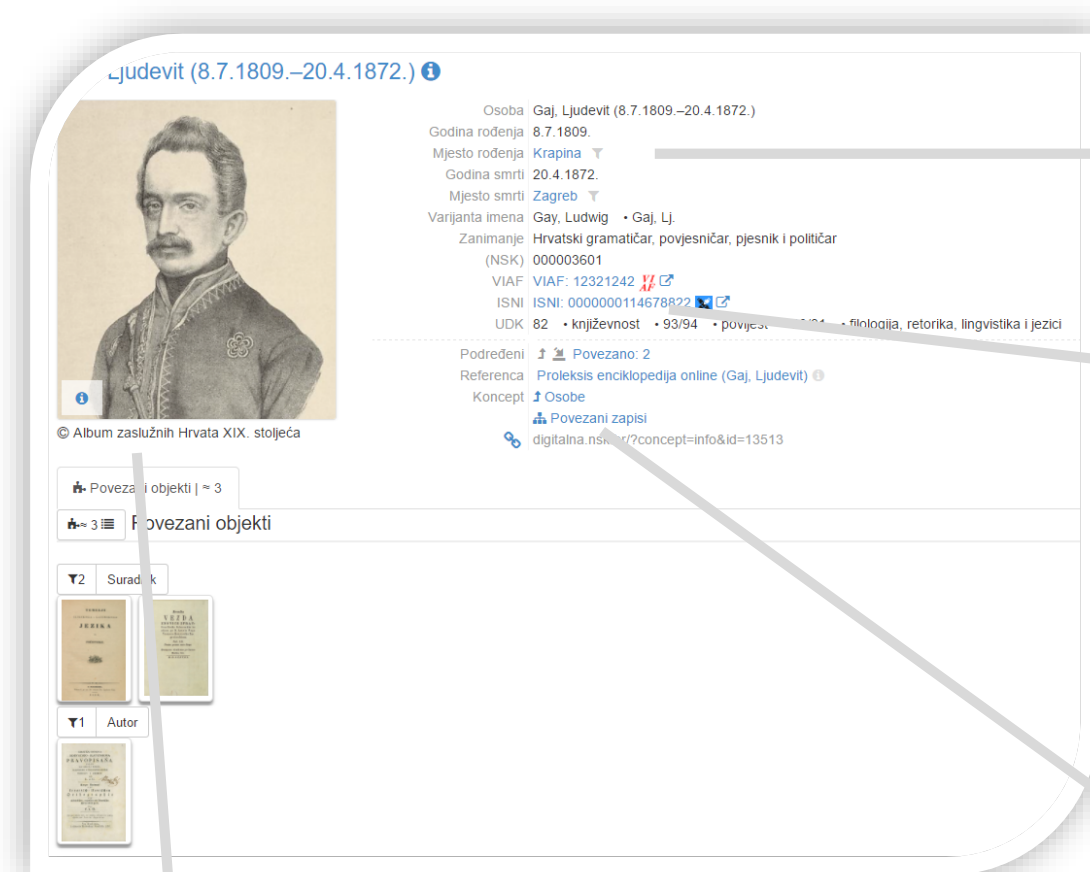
Ljudevit (8.7.1809.–20.4.1872.)

Osoba Gaj, Ljudevit (8.7.1809.–20.4.1872.)
Godina rođenja 8.7.1809.
Mjesto rođenja Krapina
Godina smrti 20.4.1872.
Mjesto smrti Zagreb
Varijanta imena Gay, Ludwig • Gaj, Lj.
Zanimanje Hrvatski gramatičar, povjesničar, pjesnik i političar
(NSK) 000003601
VIAF VIAF: 12321242
ISNI ISNI: 0000000114678822
UDK 82 • književnost • 93/94 • povijest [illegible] • filologija, retorika, lingvistika i jezici
Podređeni Povezano: 2
Referenca Proleksis enciklopedija online (Gaj, Ljudevit)
Koncept Osobe
Povezani zapisi
digitalna.nsk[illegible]/?concept=info&id=13513

© Album zaslužnih Hrvata XIX. stoljeća

Povezani objekti | ≈ 3

≈ 3 Povezani objekti

2 Surad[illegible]k

1 Autor